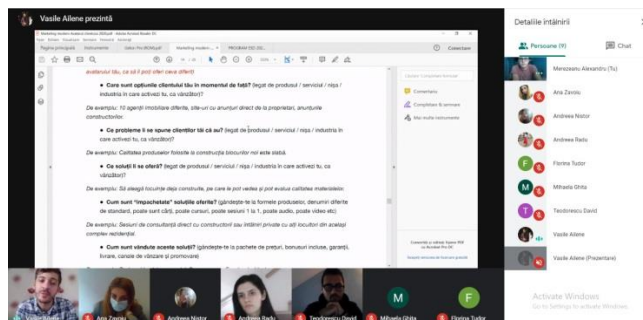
Vasile Ailene prezintă

Detalii întâlniri

Persoane (9)

Chat

Pagina principală

Instrumente

Marketing modern...

PROGRAM DEZ...

Conectare

avatarului tău, ce să îi poți oferi care oferă?

Care sunt opțiunile clientului tău în momentul de față? (legat de produsul / serviciul / nișa / industria în care activezi tu, ca vânzător)

De exemplu: 10 agenții imobiliare diferite, site-uri cu anunțuri direct de la proprietari, anunțurile constructorilor.

Ce probleme îi se spune clienților tăi că au? (legat de produsul / serviciul / nișa / industria în care activezi tu, ca vânzător)

De exemplu: Calitatea produselor folosite la construcția blocurilor noi este slabă

Ce soluții li se oferă? (legat de produsul / serviciul / nișa / industria în care activezi tu, ca vânzător)

De exemplu: Să alegeți locuințe deja construite, pe care le poți vedea și poți evalua calitatea materialelor.

Cum sunt "împachetate" soluțiile oferite? (gândește-te la formele produselor, deculmi diferite de standard, poate sunt cărți, poate cursuri, poate sesiuni 1 la 1, poate audio, poate video etc)

De exemplu: Sesiuni de consultanță direct cu constructorii sau intrări private cu alți locuitori din același complex rezidențial.

Cum sunt vândute aceste soluții? (gândește-te la pachete de prețuri, bonusuri incluse, garanții, livrare, canale de vânzare și promovare)

Căutare "Comprimare fișier"

Comentariu

Completare și semnare

Mai multe instrumente

Mereseanu Alexandru (Tu)

Ana Zavolu

Andreea Nistor

Andreea Radu

Florina Tudor

Mihaela Ghita

Teodorescu David

Vasile Ailene

Vasile Ailene (Prezentare)

Ana Zavolu

Andreea Nistor

Andreea Radu

Teodorescu David

Mihaela Ghita

Florina Tudor

Activate Windows
Go to Settings to activate Windows.